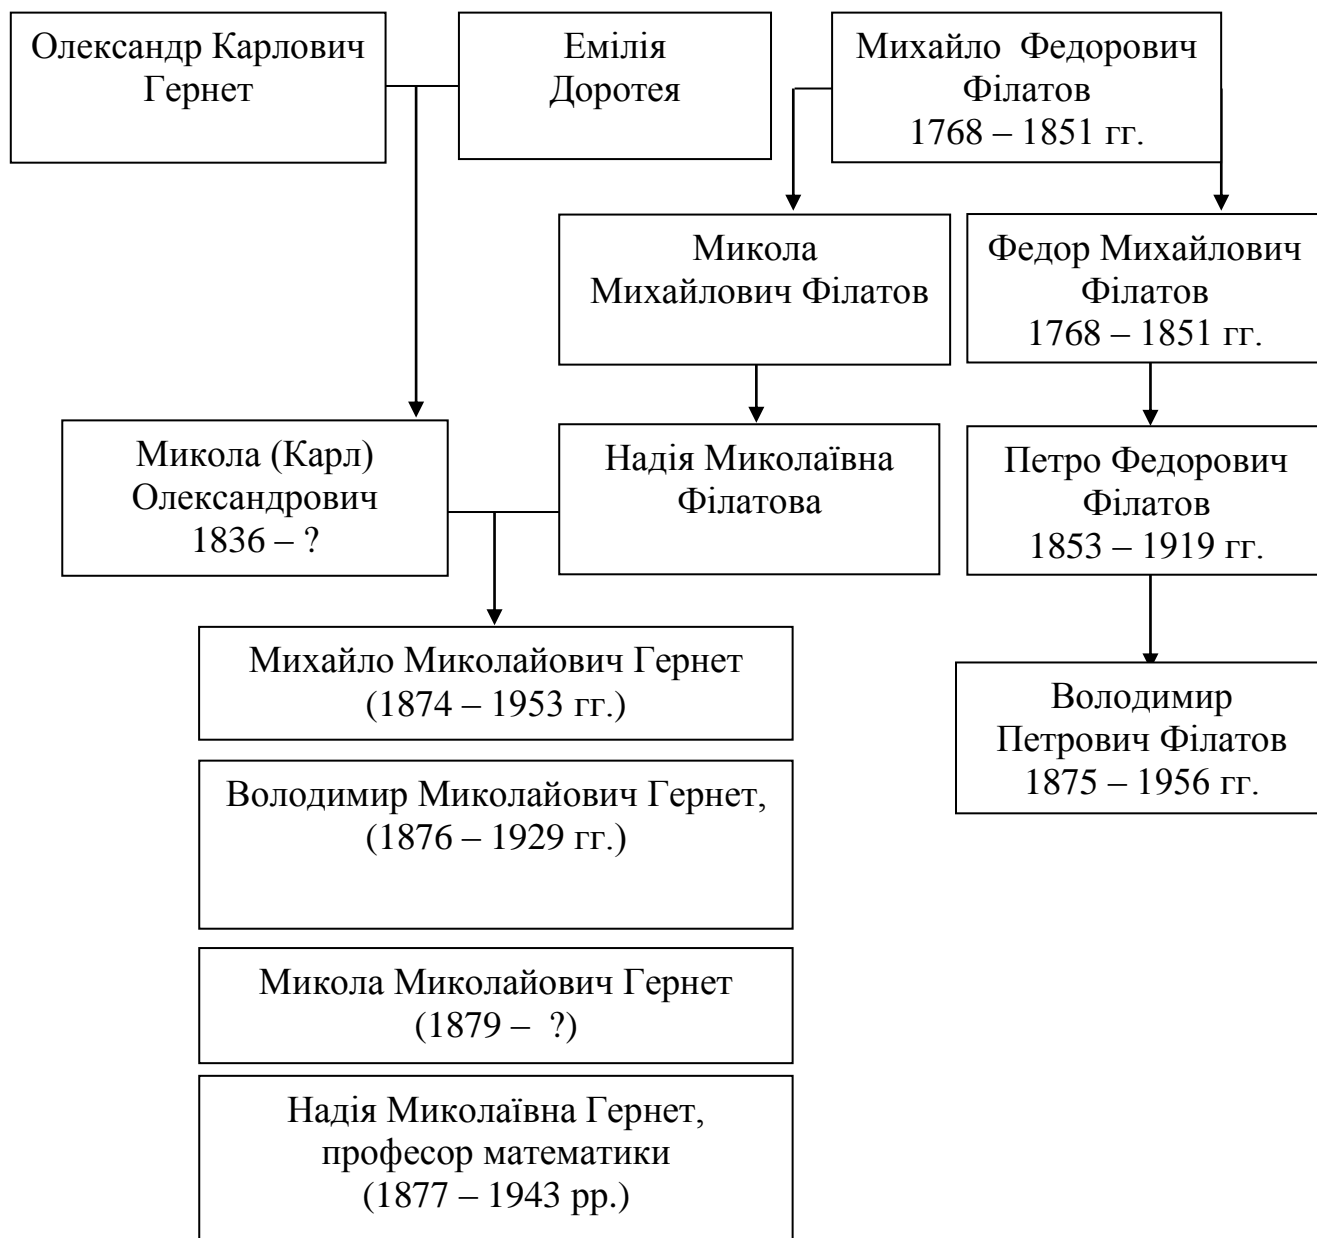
Олександр Карлович Гернет

Емілія Доротея

Михайло Федорович Філатов
1768 – 1851 гг.

Микола Михайлович Філатов

Федор Михайлович Філатов
1768 – 1851 гг.

Микола (Карл) Олександрович
1836 – ?

Надія Миколаївна Філатова

Петро Федорович Філатов
1853 – 1919 гг.

Михайло Миколайович Гернет
(1874 – 1953 гг.)

Володимир Петрович Філатов
1875 – 1956 гг.

Володимир Миколайович Гернет,
(1876 – 1929 гг.)

Микола Миколайович Гернет
(1879 – ?)

Надія Миколаївна Гернет,
професор математики
(1877 – 1943 рр.)